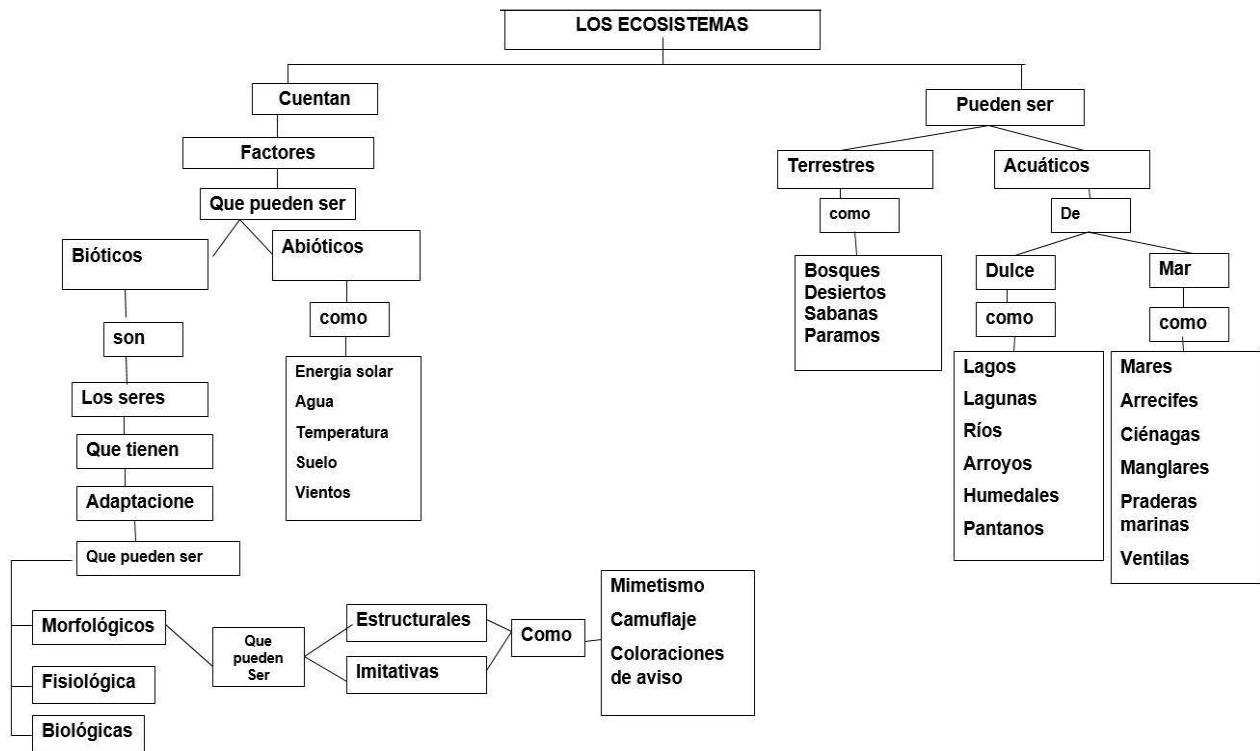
LOS ECOSISTEMAS

Cuentan

Factores

Que pueden ser

Bióticos

son

Los seres

Que tienen

Adaptacione

Que pueden ser

Morfológicos

Fisiológica

Biológicas

Que pueden Ser

Estructurales

Imitativas

Como

Mimetismo
Camuflaje
Coloraciones de aviso

Abióticos

como

Energía solar
Agua
Temperatura
Suelo
Vientos

Pueden ser

Terrestres

como

Bosques
Desiertos
Sabanas
Paramos

Acuáticos

De

Dulce

como

Lagos
Lagunas
Ríos
Arroyos
Humedales
Pantanos

Mar

como

Mares
Arrecifes
Ciénagas
Manglares
Praderas marinas
Ventilas